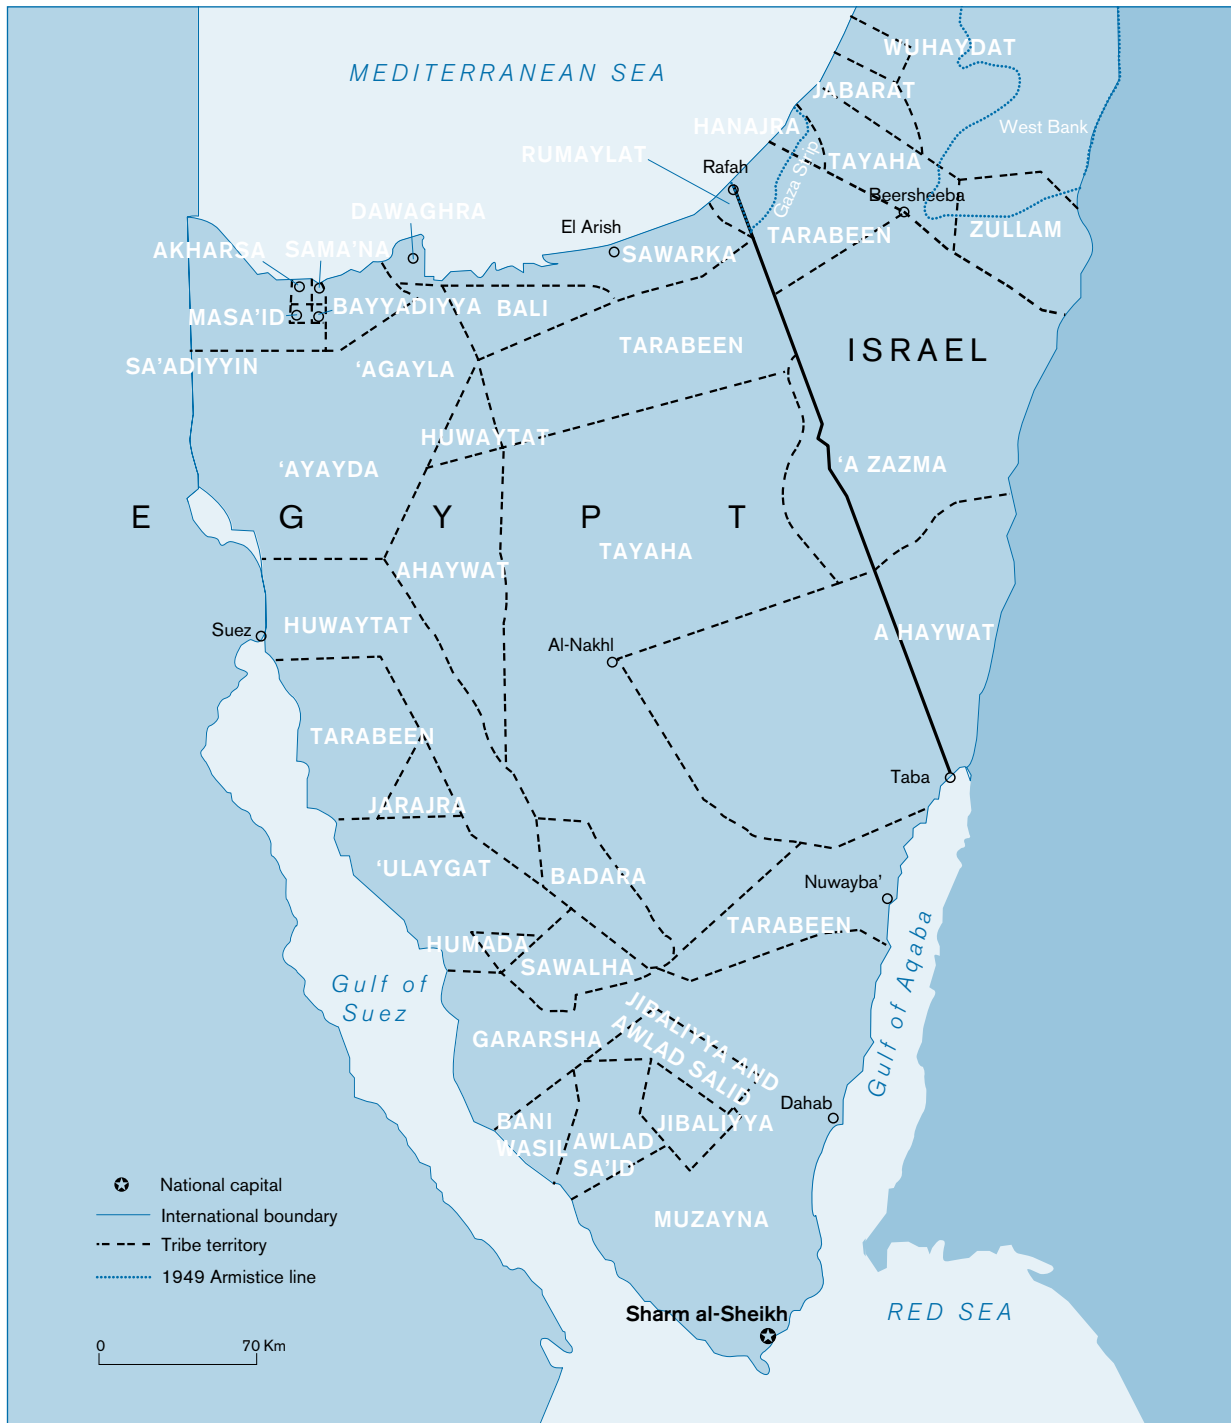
MEDITERRANEAN SEA

WUHAYDAT
JABARAT
HANAJRA
West Bank
TAYAHA
Gaza Strip
RUMAYLAT
Rafah
Beersheeba
DAWAGHRA
El Arish
TARABEEN
ZULLAM
AKHARSA
SAMA'NA
SAWARKA
MASA'ID
BAYYADIYYA
BALI
TARABEEN
ISRAEL
SA'ADIYYIN
'AGAYLA
HUWAYTAT
'A ZAZMA
'AYAYDA
E G Y P T
TAYAHA
AHAYWAT
Suez
HUWAYTAT
Al-Nakhl
A HAYWAT
TARABEEN
Taba
JARAJRA
'ULAYGAT
BADARA
Nuwayba'
TARABEEN
HUMADA
SAWALHA
Gulf of Suez
Gulf of Aqaba
JIBALIYYA AND AWLAD SALID
GARARSHA
Dahab
BANI WASIL
AWLAD SA'ID
JIBALIYYA
MUZAYNA
Sharm al-Sheikh
RED SEA

National capital
International boundary
Tribe territory
1949 Armistice line

0
70 Km